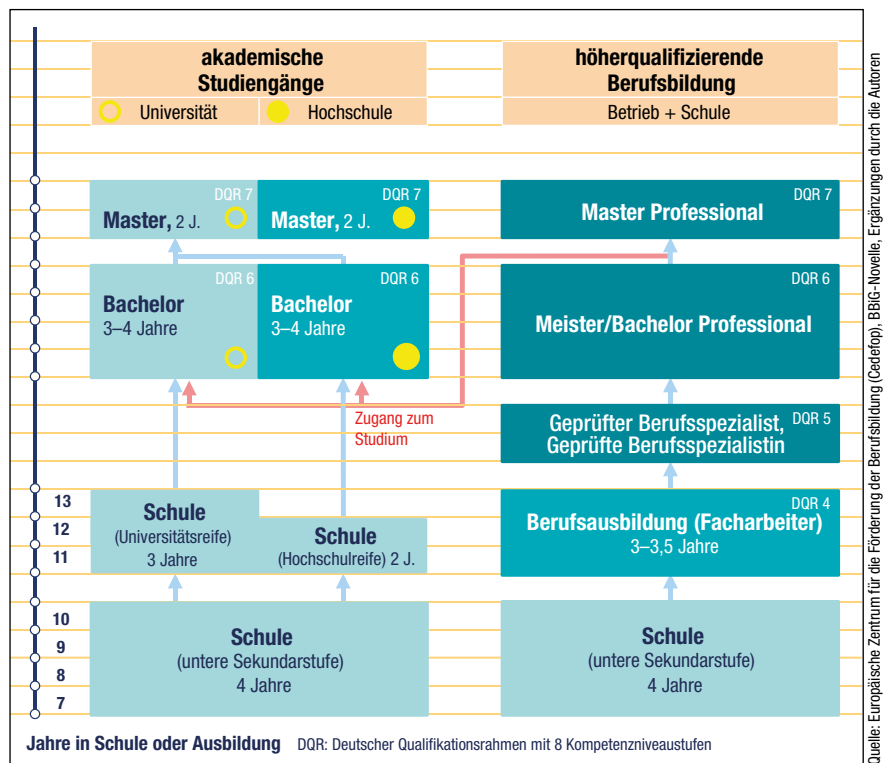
akademische Studiengänge

Universität

Hochschule

höherqualifizierende Berufsbildung

Betrieb + Schule

DQR 7
Master, 2 J.

DQR 7
Master, 2 J.

DQR 7
Master Professional

DQR 6
Bachelor
3–4 Jahre

DQR 6
Bachelor
3–4 Jahre

DQR 6
Meister/Bachelor Professional

Zugang zum Studium

DQR 5
Geprüfter Berufsspezialist, Geprüfte Berufsspezialistin

13
12
11

Schule
(Universitätsreife)
3 Jahre

Schule
(Hochschulreife) 2 J.

DQR 4
Berufsausbildung (Facharbeiter)
3–3,5 Jahre

10
9
8
7

Schule
(untere Sekundarstufe)
4 Jahre

Schule
(untere Sekundarstufe)
4 Jahre

Jahre in Schule oder Ausbildung DQR: Deutscher Qualifikationsrahmen mit 8 Kompetenzniveaustufen

Quelle: Europäische Zentrum für die Förderung der Berufsbildung (Cedefop), BBiG-Novelle, Ergänzungen durch die Autoren